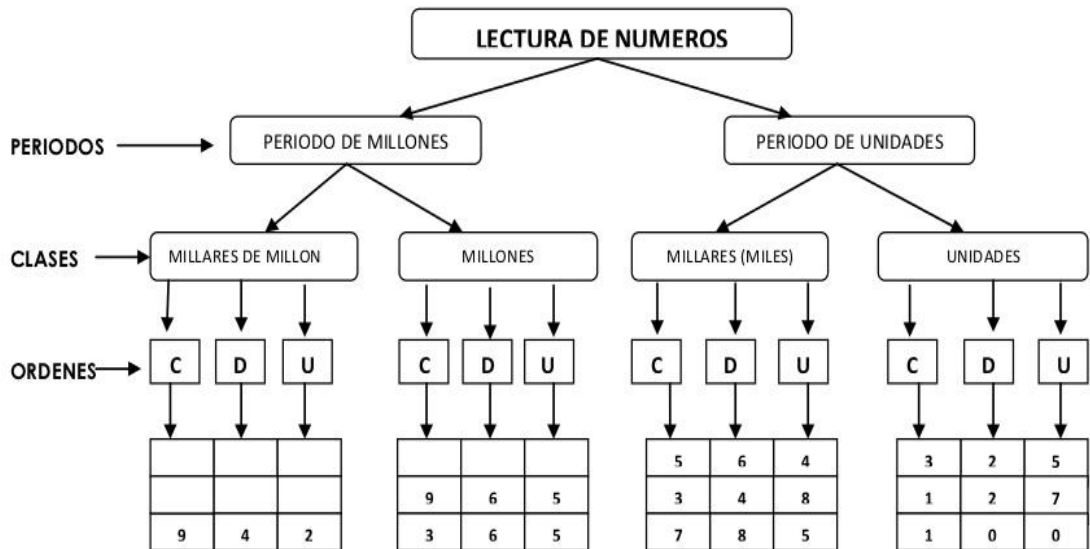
LECTURA DE NUMEROS

PERIODOS

PERIODO DE MILLONES

PERIODO DE UNIDADES

CLASES

MILLARES DE MILLON

MILLONES

MILLARES (MILES)

UNIDADES

ORDENES

| C | D | U |
|---|---|---|
| | | |
| | | |
| 9 | 4 | 2 |

| C | D | U |
|---|---|---|
| | | |
| 9 | 6 | 5 |
| 3 | 6 | 5 |

| C | D | U |
|---|---|---|
| 5 | 6 | 4 |
| 3 | 4 | 8 |
| 7 | 8 | 5 |

| C | D | U |
|---|---|---|
| 3 | 2 | 5 |
| 1 | 2 | 7 |
| 1 | 0 | 0 |